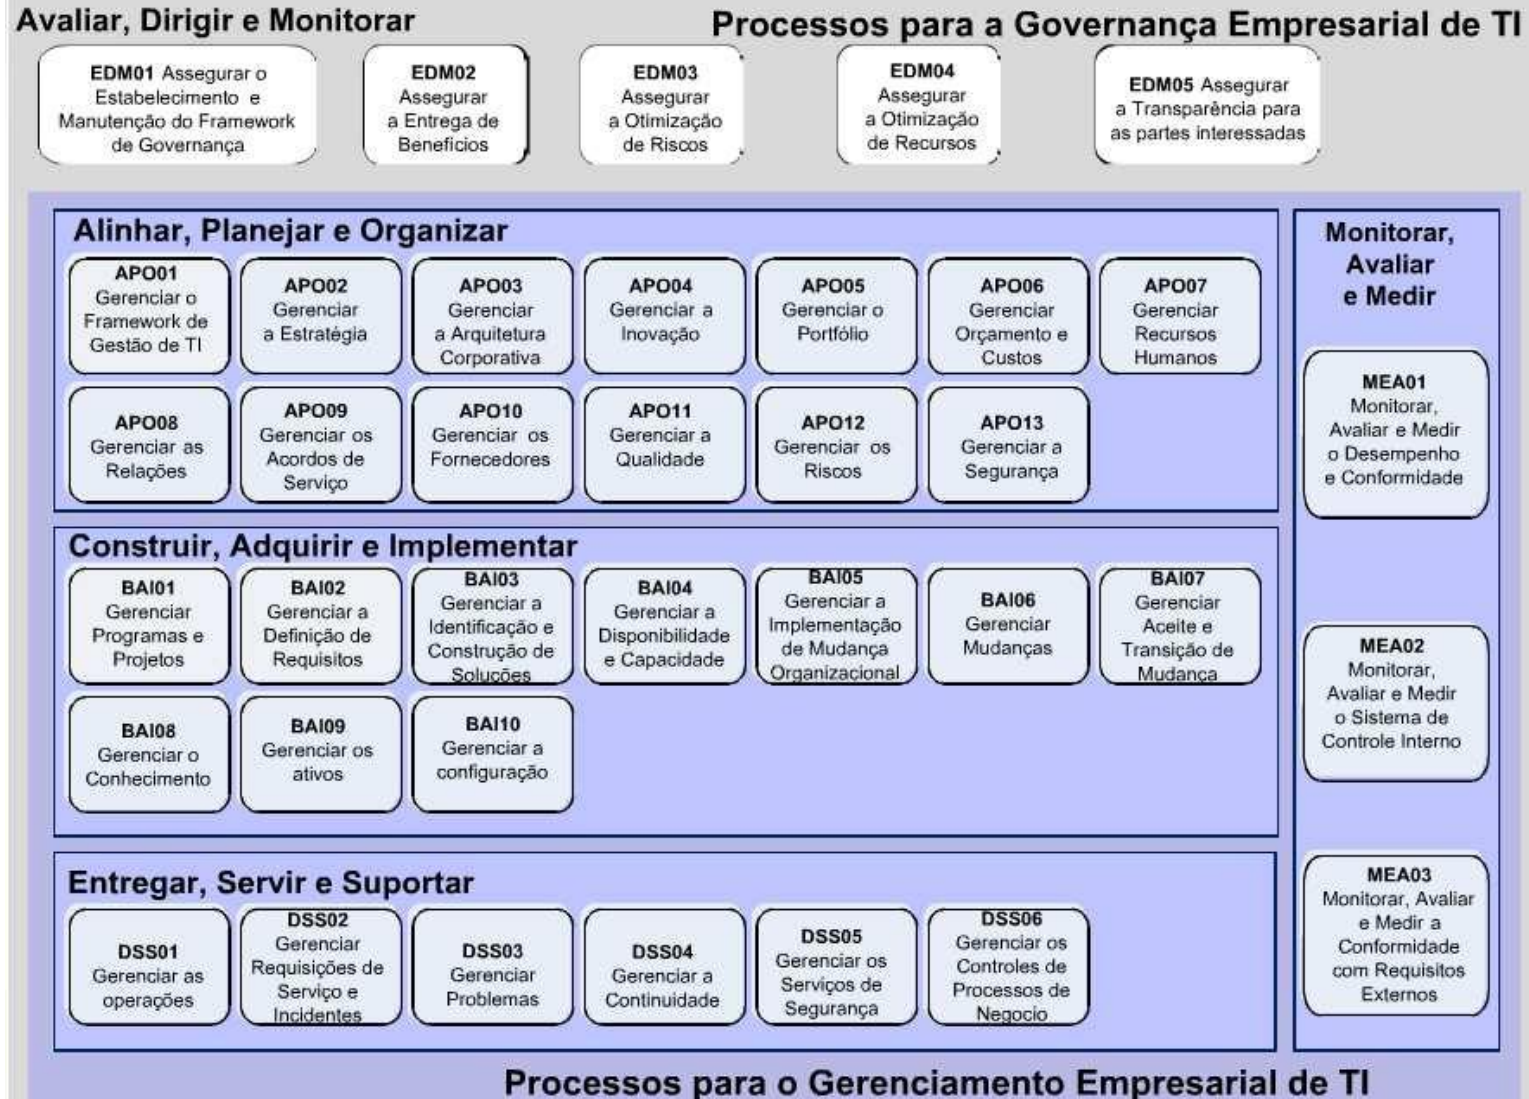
Avaliar, Dirigir e Monitorar

Processos para a Governança Empresarial de TI

EDM01 Assegurar o Estabelecimento e Manutenção do Framework de Governança

EDM02 Assegurar a Entrega de Benefícios

EDM03 Assegurar a Otimização de Riscos

EDM04 Assegurar a Otimização de Recursos

EDM05 Assegurar a Transparência para as partes interessadas

Alinhar, Planejar e Organizar

APO01 Gerenciar o Framework de Gestão de TI

APO02 Gerenciar a Estratégia

APO03 Gerenciar a Arquitetura Corporativa

APO04 Gerenciar a Inovação

APO05 Gerenciar o Portfólio

APO06 Gerenciar Orçamento e Custos

APO07 Gerenciar Recursos Humanos

APO08 Gerenciar as Relações

APO09 Gerenciar os Acordos de Serviço

APO10 Gerenciar os Fornecedores

APO11 Gerenciar a Qualidade

APO12 Gerenciar os Riscos

APO13 Gerenciar a Segurança

Monitorar, Avaliar e Medir

MEA01 Monitorar, Avaliar e Medir o Desempenho e Conformidade

Construir, Adquirir e Implementar

BAI01 Gerenciar Programas e Projetos

BAI02 Gerenciar a Definição de Requisitos

BAI03 Gerenciar a Identificação e Construção de Soluções

BAI04 Gerenciar a Disponibilidade e Capacidade

BAI05 Gerenciar a Implementação de Mudança Organizacional

BAI06 Gerenciar Mudanças

BAI07 Gerenciar Aceite e Transição de Mudança

BAI08 Gerenciar o Conhecimento

BAI09 Gerenciar os ativos

BAI10 Gerenciar a configuração

MEA02 Monitorar, Avaliar e Medir o Sistema de Controle Interno

Entregar, Servir e Suportar

DSS01 Gerenciar as operações

DSS02 Gerenciar Requisições de Serviço e Incidentes

DSS03 Gerenciar Problemas

DSS04 Gerenciar a Continuidade

DSS05 Gerenciar os Serviços de Segurança

DSS06 Gerenciar os Controles de Processos de Negocio

MEA03 Monitorar, Avaliar e Medir a Conformidade com Requisitos Externos

Processos para o Gerenciamento Empresarial de TI